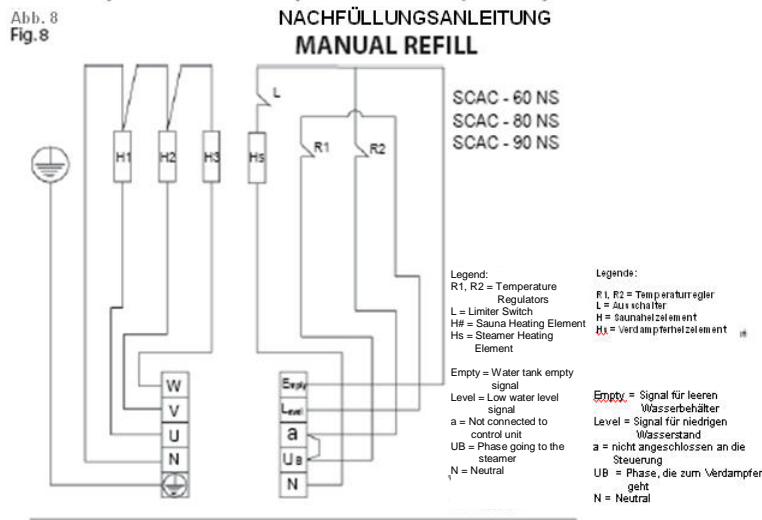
Abb. 8
Fig. 8

NACHFÜLLUNGSANLEITUNG
MANUAL REFILL

SCAC - 60 NS
SCAC - 80 NS
SCAC - 90 NS

L

H1 H2 H3 Hs R1 R2

W
V
U
N

Empty
Level
a
UB
N

Legend:
R1, R2 = Temperature Regulators
L = Limiter Switch
H# = Sauna Heating Element
Hs = Steamer Heating Element

Empty = Water tank empty signal
Level = Low water level signal
a = Not connected to control unit
UB = Phase going to the steamer
N = Neutral

Legende:

R1, R2 = Temperaturregler
L = Ausschalter
H = Saunaheizelement
Hs = Verdampferheizelement

Empty = Signal für leeren Wasserbehälter
Level = Signal für niedrigen Wasserstand
a = nicht angeschlossen an die Steuerung
UB = Phase, die zum Verdampfer geht
N = Neutral